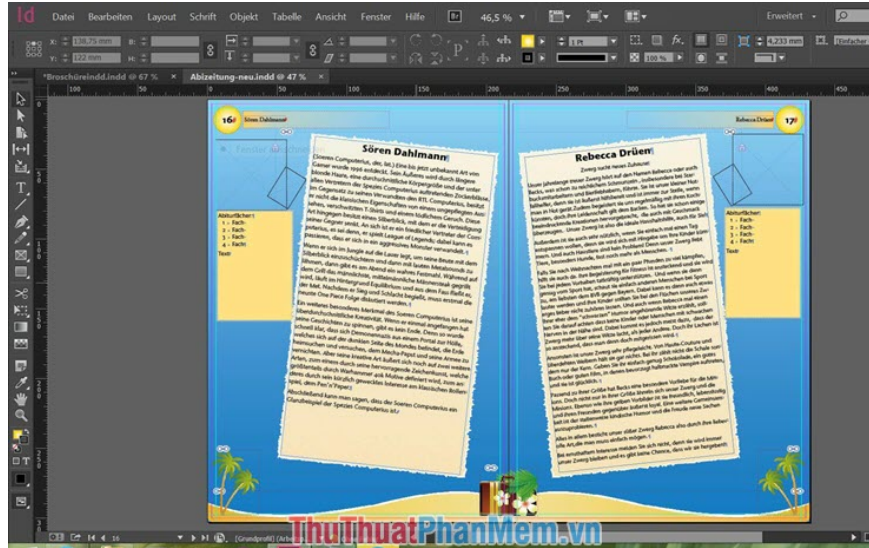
Id Datei Bearbeiten Layout Schrift Objekt Tabelle Ansicht Fenster Hilfe 46,5 % Erweitert

X: 138,75 mm
Y: 122 mm
B:
H:
4,233 mm
1 Pt
100 %
[Einfacher

*Broschüreindd.indd @ 67 % × Abizeitung-neu.indd @ 47 % ×

100 50 0 50 100 150 200 250 300 350 400

16 Sören Dahlmann

Sören Dahlmann

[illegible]

Abiturfächer:
1. - Fach-
2. - Fach-
3. - Fach-
4. - Fach-
Text:

17 Rebecca Drüen

Rebecca Drüen

Zwerg nicht reines Zuhause

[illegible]

Abiturfächer:
1. - Fach-
2. - Fach-
3. - Fach-
4. - Fach-
Text:

16 [Grundprofil] (Arbeit

ThuThuatPhanMem.vn